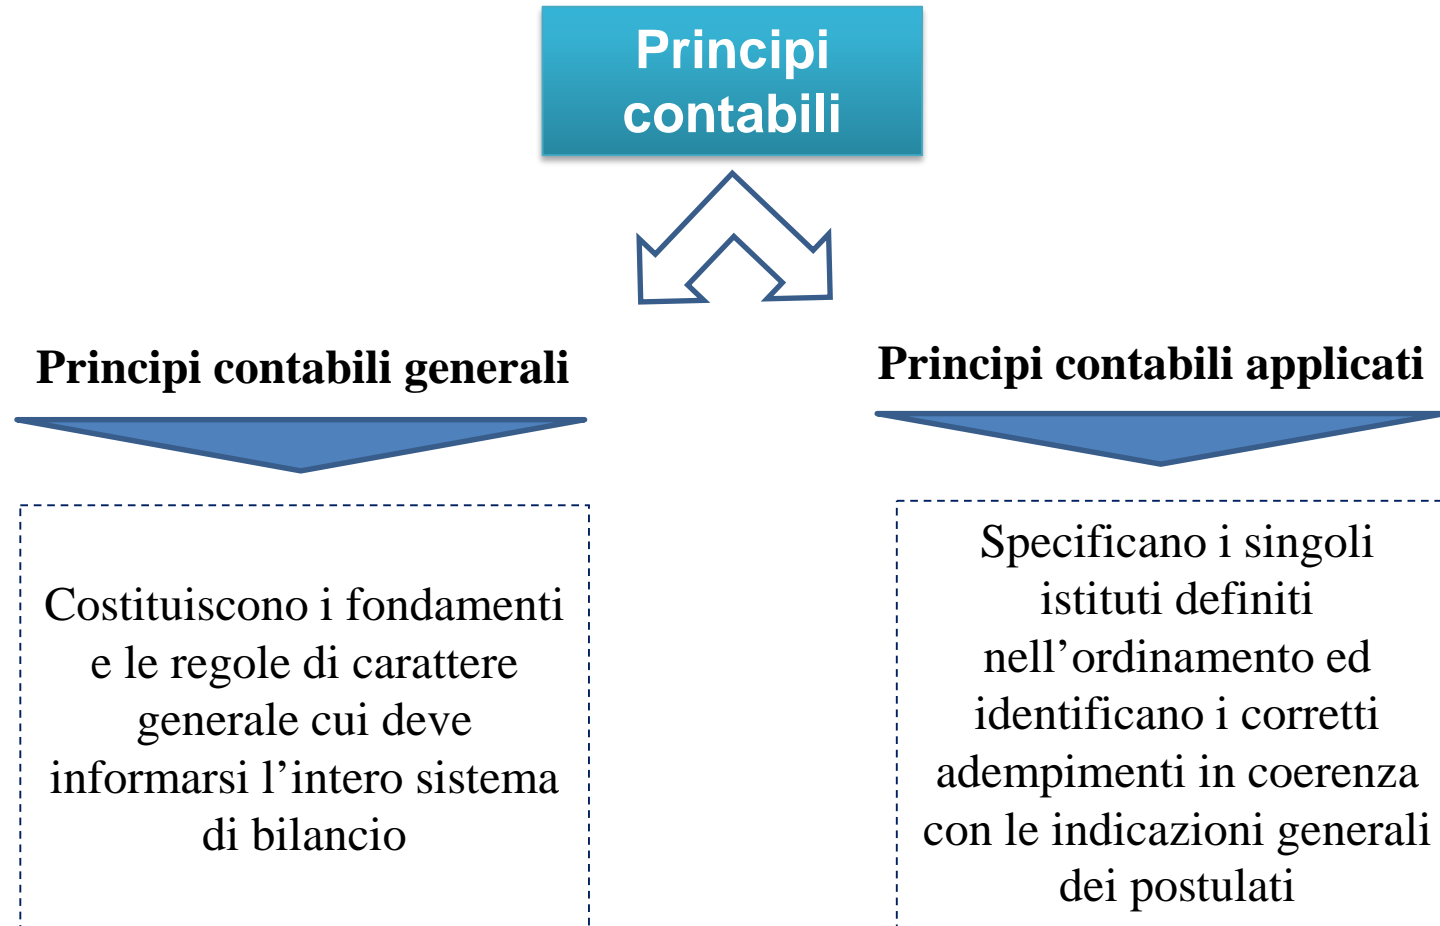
Principi contabili

Principi contabili generali

Costituiscono i fondamenti e le regole di carattere generale cui deve informarsi l’intero sistema di bilancio

Principi contabili applicati

Specificano i singoli istituti definiti nell’ordinamento ed identificano i corretti adempimenti in coerenza con le indicazioni generali dei postulati